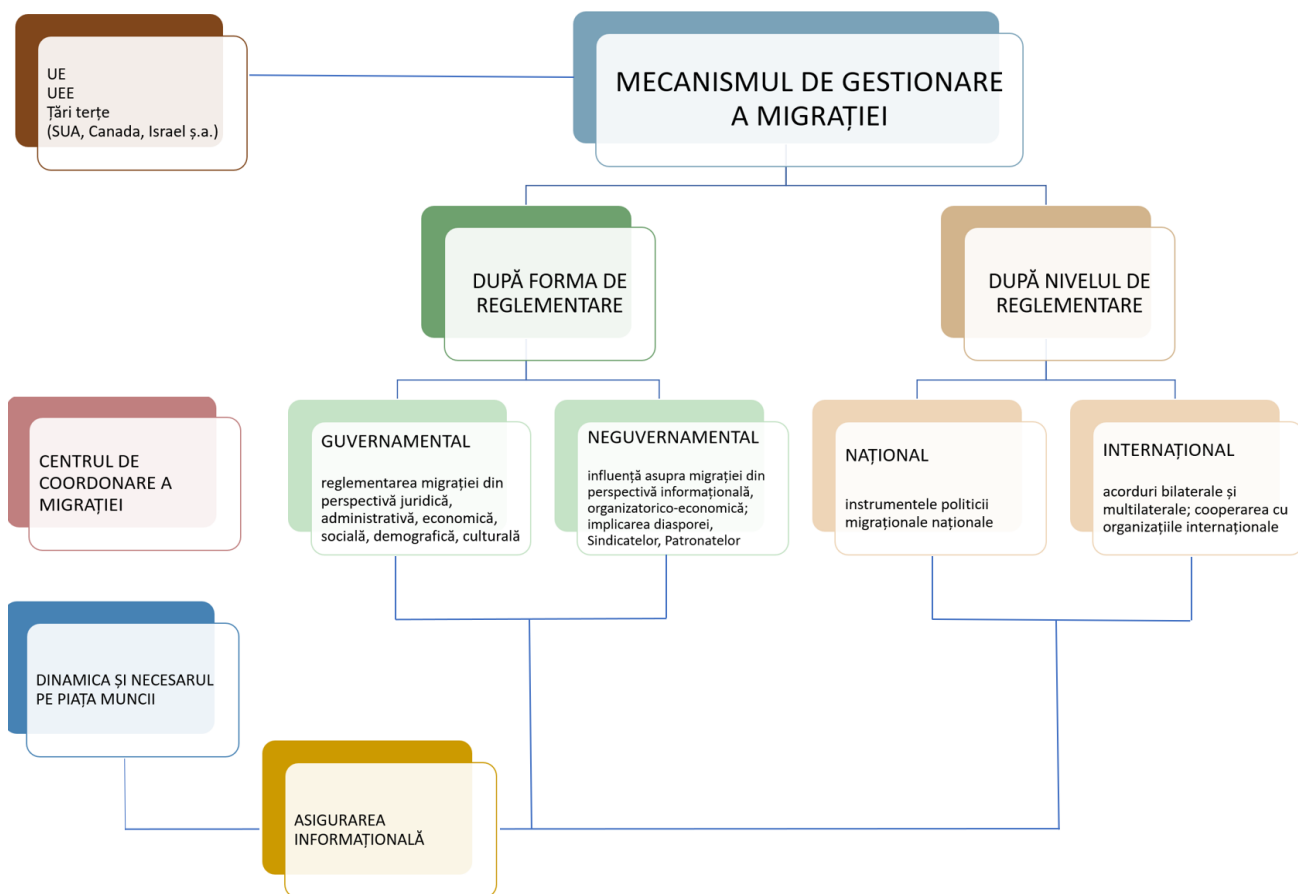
UE
UEE
Țări terțe
(SUA, Canada, Israel ș.a.)

MECANISMUL DE GESTIONARE A MIGRAȚIEI

DUPĂ FORMA DE REGLEMENTARE

DUPĂ NIVELUL DE REGLEMENTARE

CENTRUL DE COORDONARE A MIGRAȚIEI

GUVERNAMENTAL

reglementarea migrației din perspectivă juridică, administrativă, economică, socială, demografică, culturală

NEGUVERNAMENTAL

influență asupra migrației din perspectivă informațională, organizatorico-economică; implicarea diasporei, Sindicatelor, Patronatelor

NAȚIONAL

instrumentele politicii migraționale naționale

INTERNAȚIONAL

acorduri bilaterale și multilaterale; cooperarea cu organizațiile internaționale

DINAMICA ȘI NECESARUL PE PIAȚA MUNCII

ASIGURAREA INFORMAȚIONALĂ